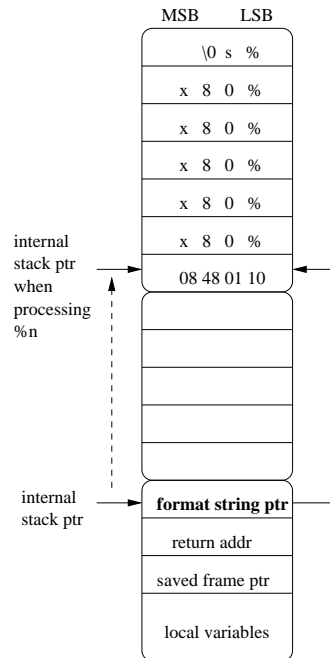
MSB LSB

\0 s %

x 8 0 %

x 8 0 %

x 8 0 %

x 8 0 %

x 8 0 %

08 48 01 10

internal stack ptr when processing %n

internal stack ptr

**format string ptr**

return addr

saved frame ptr

local variables